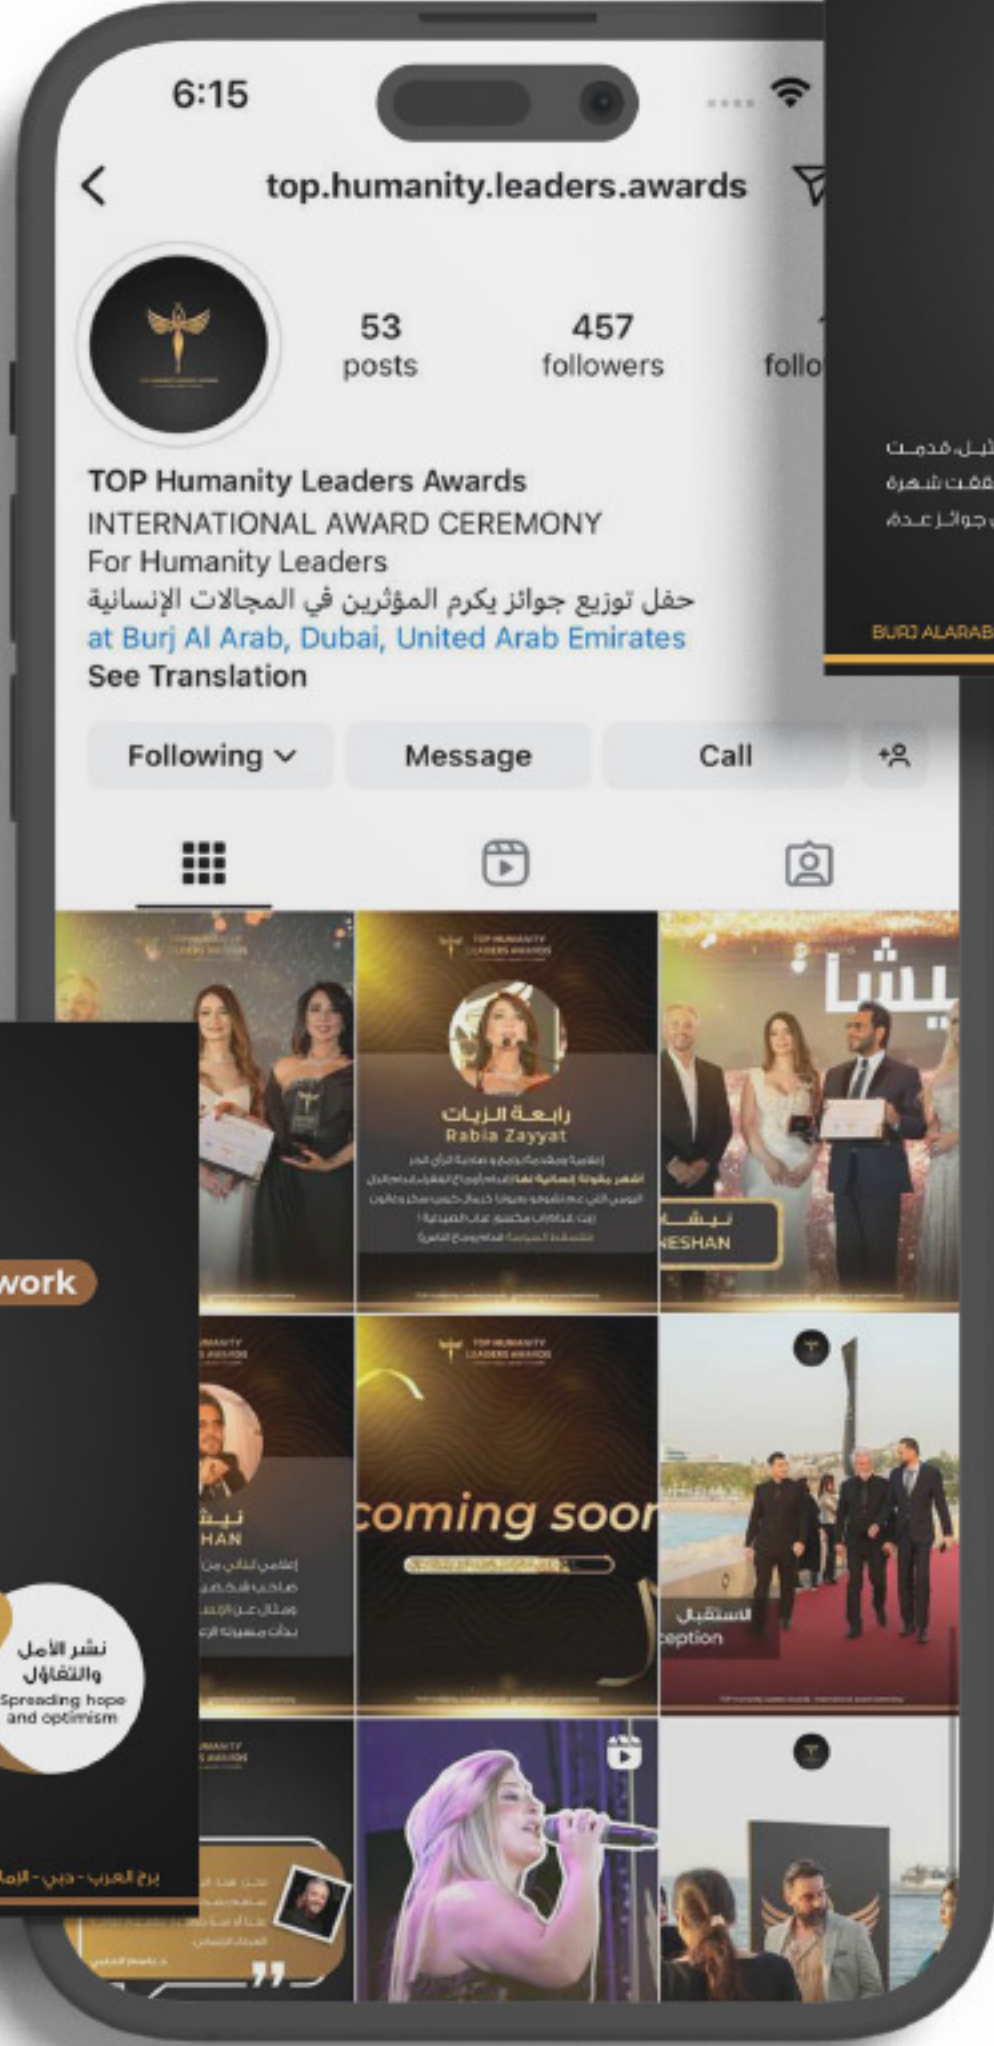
6:15

top.humanity.leaders.awards

53
posts

457
followers

follo

TOP Humanity Leaders Awards
INTERNATIONAL AWARD CEREMONY
For Humanity Leaders
حفل توزيع جوائز يكرم المؤثرين في المجالات الإنسانية
at Burj Al Arab, Dubai, United Arab Emirates
See Translation

Following

Message

Call

رابعة الزيات
Rabia Zayyat

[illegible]

نيشان
NESHAN

coming soon

الاستقبال
eption

work

نشر الأمل والتفاؤل
Spreading hope and optimism

برج العرب - دبي - الإمارات

BURJ ALARAB